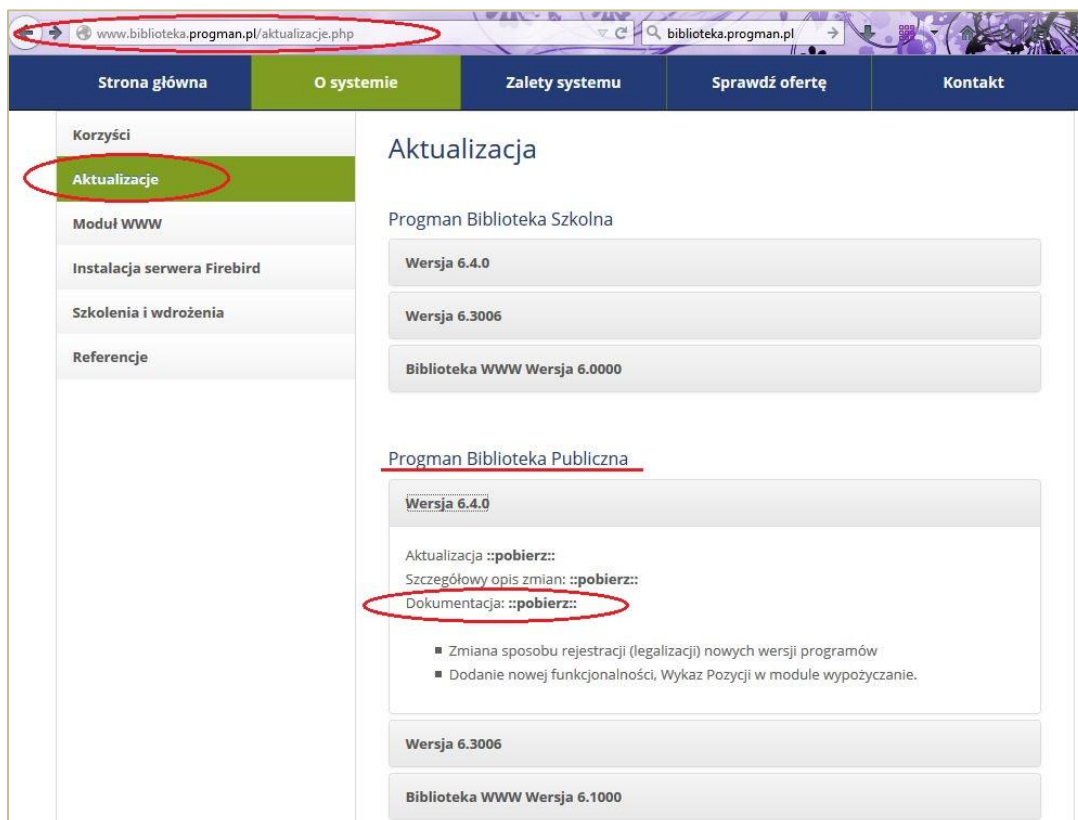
www.biblioteka.progman.pl/aktualizacje.php

biblioteka.progman.pl

Strona główna | O systemie | Zalety systemu | Sprawdź ofertę | Kontakt

Korzyści
Aktualizacje
Moduł WWW
Instalacja serwera Firebird
Szkolenia i wdrożenia
Referencje

Aktualizacja

Progman Biblioteka Szkolna

Wersja 6.4.0

Wersja 6.3006

Biblioteka WWW Wersja 6.0000

Progman Biblioteka Publiczna

Wersja 6.4.0

Aktualizacja ::pobierz::
Szczegółowy opis zmian: ::pobierz::
Dokumentacja: ::pobierz::

- Zmiana sposobu rejestracji (legalizacji) nowych wersji programów
- Dodanie nowej funkcjonalności, Wykaz Pozycji w module wypożyczanie.

Wersja 6.3006

Biblioteka WWW Wersja 6.1000